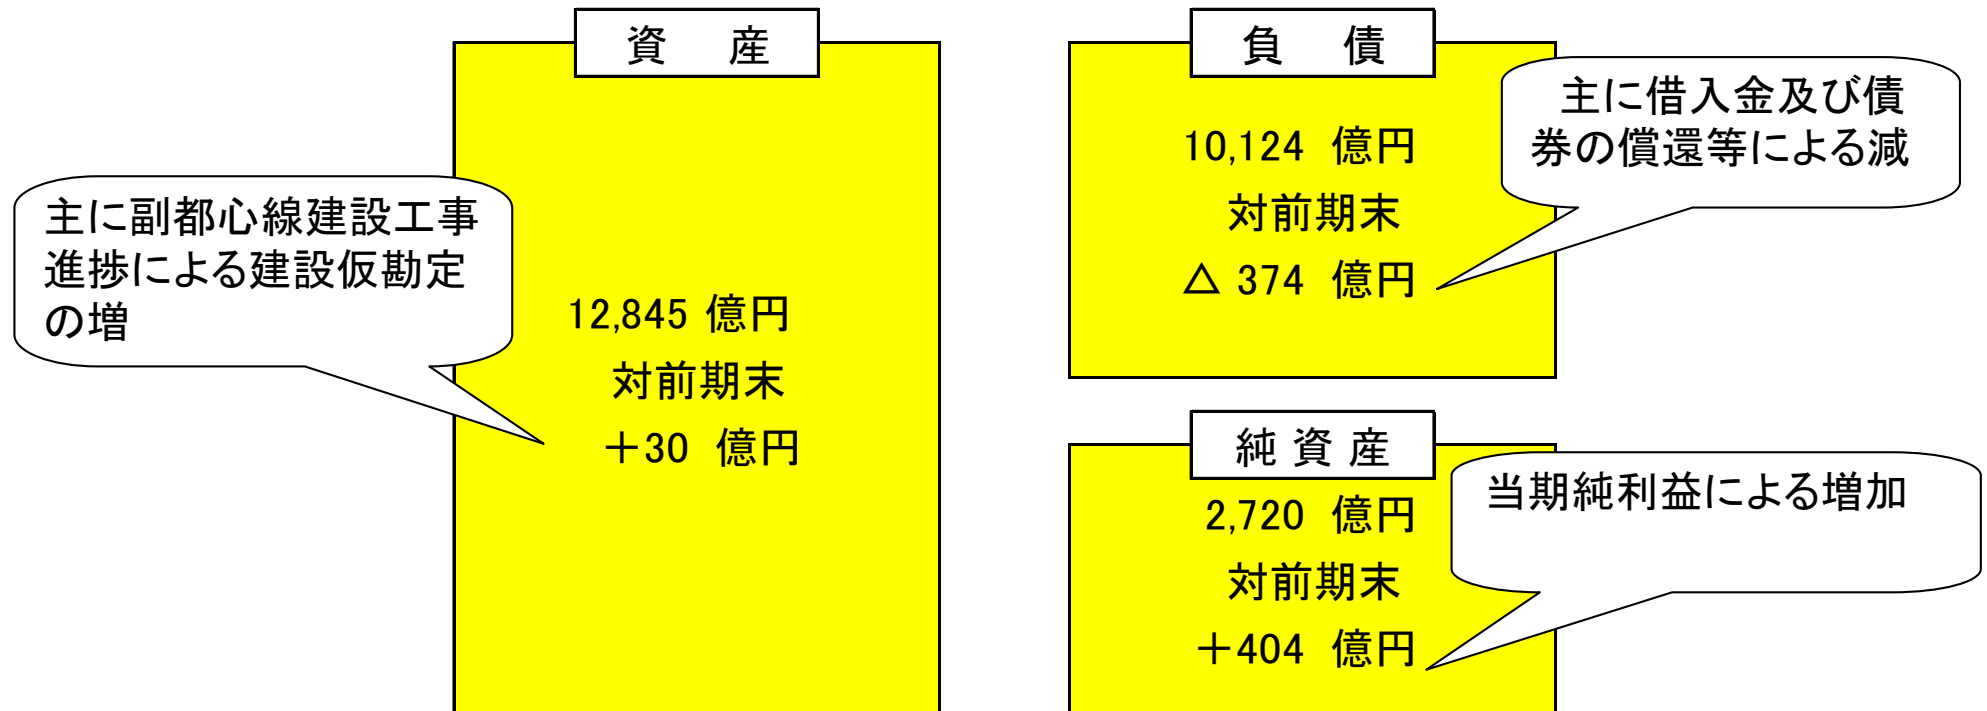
資　産

主に副都心線建設工事進捗による建設仮勘定の増

12,845 億円
対前期末
＋30 億円

負　債

10,124 億円
対前期末
△ 374 億円

主に借入金及び債券の償還等による減

純 資 産

2,720 億円
対前期末
＋404 億円

当期純利益による増加